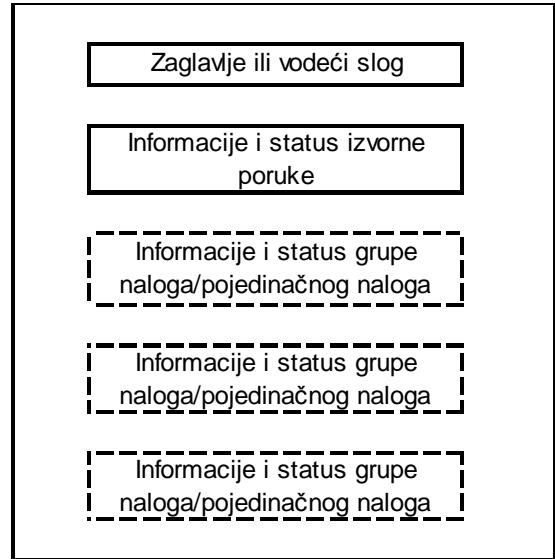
Zaglavlje ili vodeći slog

Informacije i status izvorne poruke

Informacije i status grupe naloga/pojedinačnog naloga

Informacije i status grupe naloga/pojedinačnog naloga

Informacije i status grupe naloga/pojedinačnog naloga